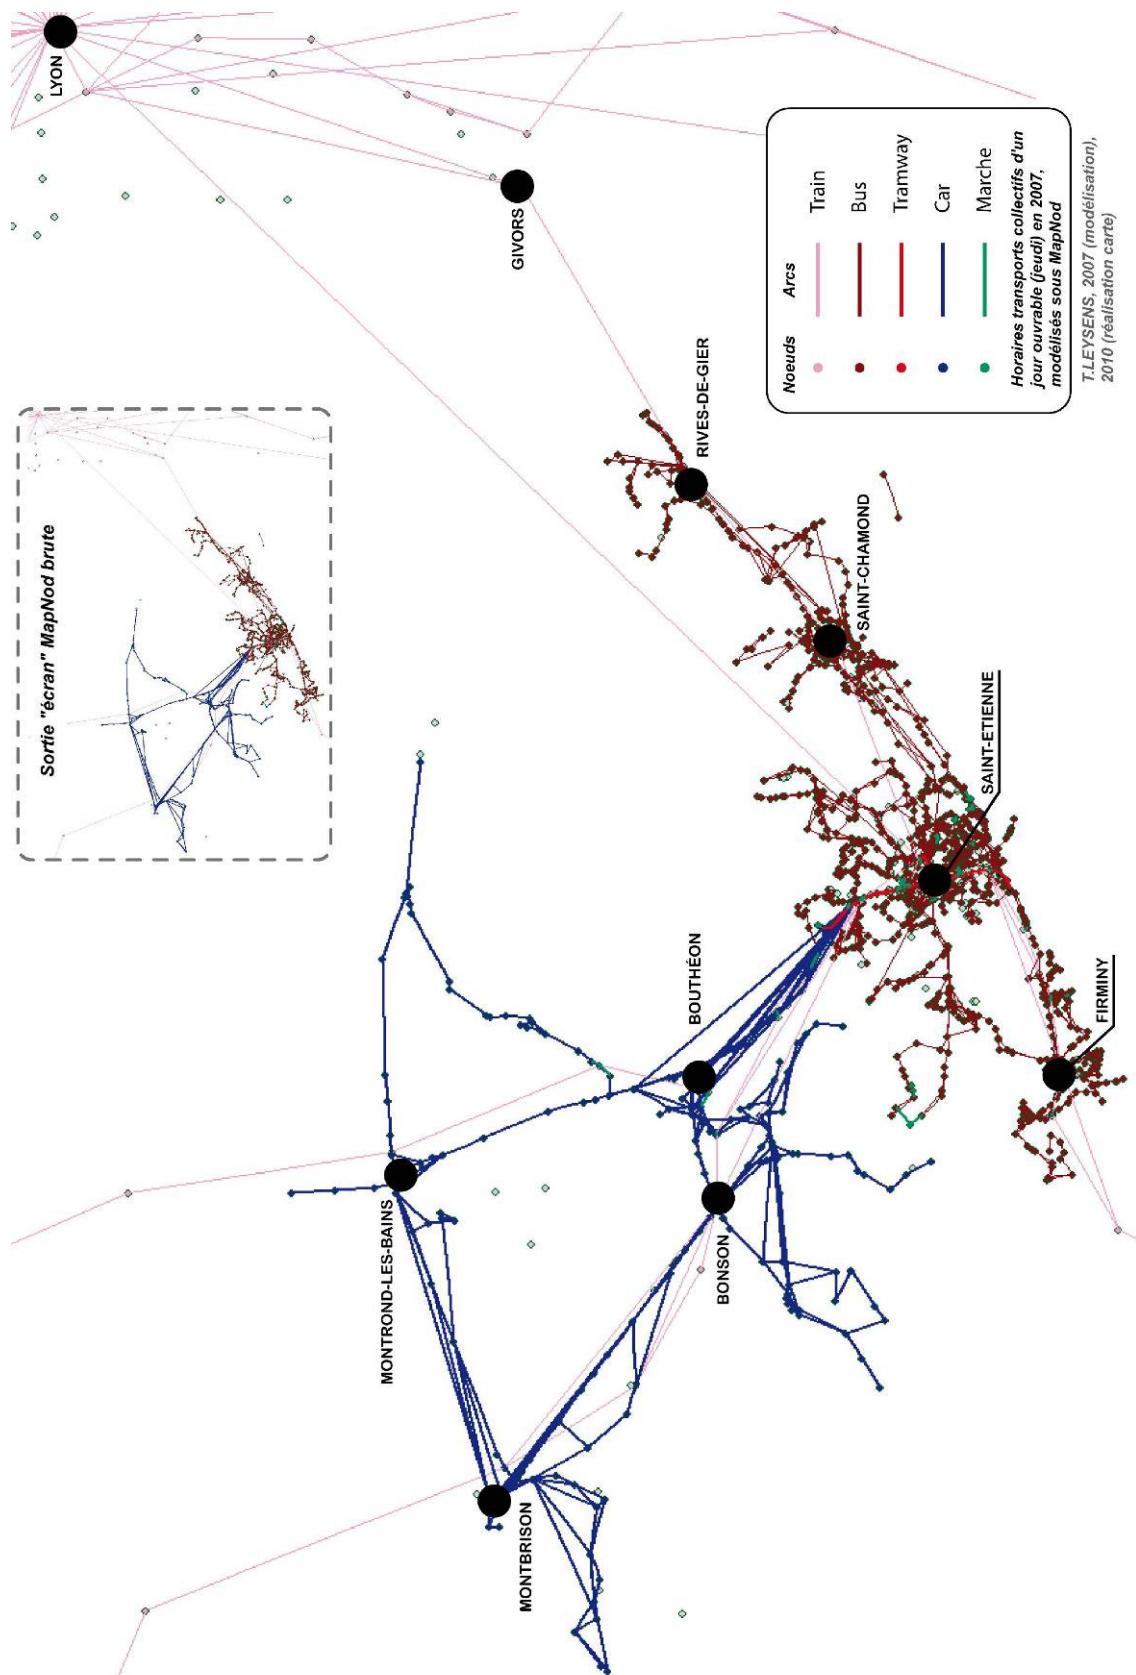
LYON

GIVORS

RIVES-DE-GIER

SAINT-CHAMOND

SAINT-ETIENNE

FIRMINY

BOUTHÉON

BONSON

MONTROND-LES-BAINS

MONTBRISON

Sortie "écran" MapNod brute

| Noeuds | Arcs | |
|---|---|---|
| | | Train |
| | | Bus |
| | | Tramway |
| | | Car |
| | | Marche |

Horaires transports collectifs d'un jour ouvrable (jeudi) en 2007, modélisés sous MapNod

T.LEYSENS, 2007 (modélisation), 2010 (réalisation carte)